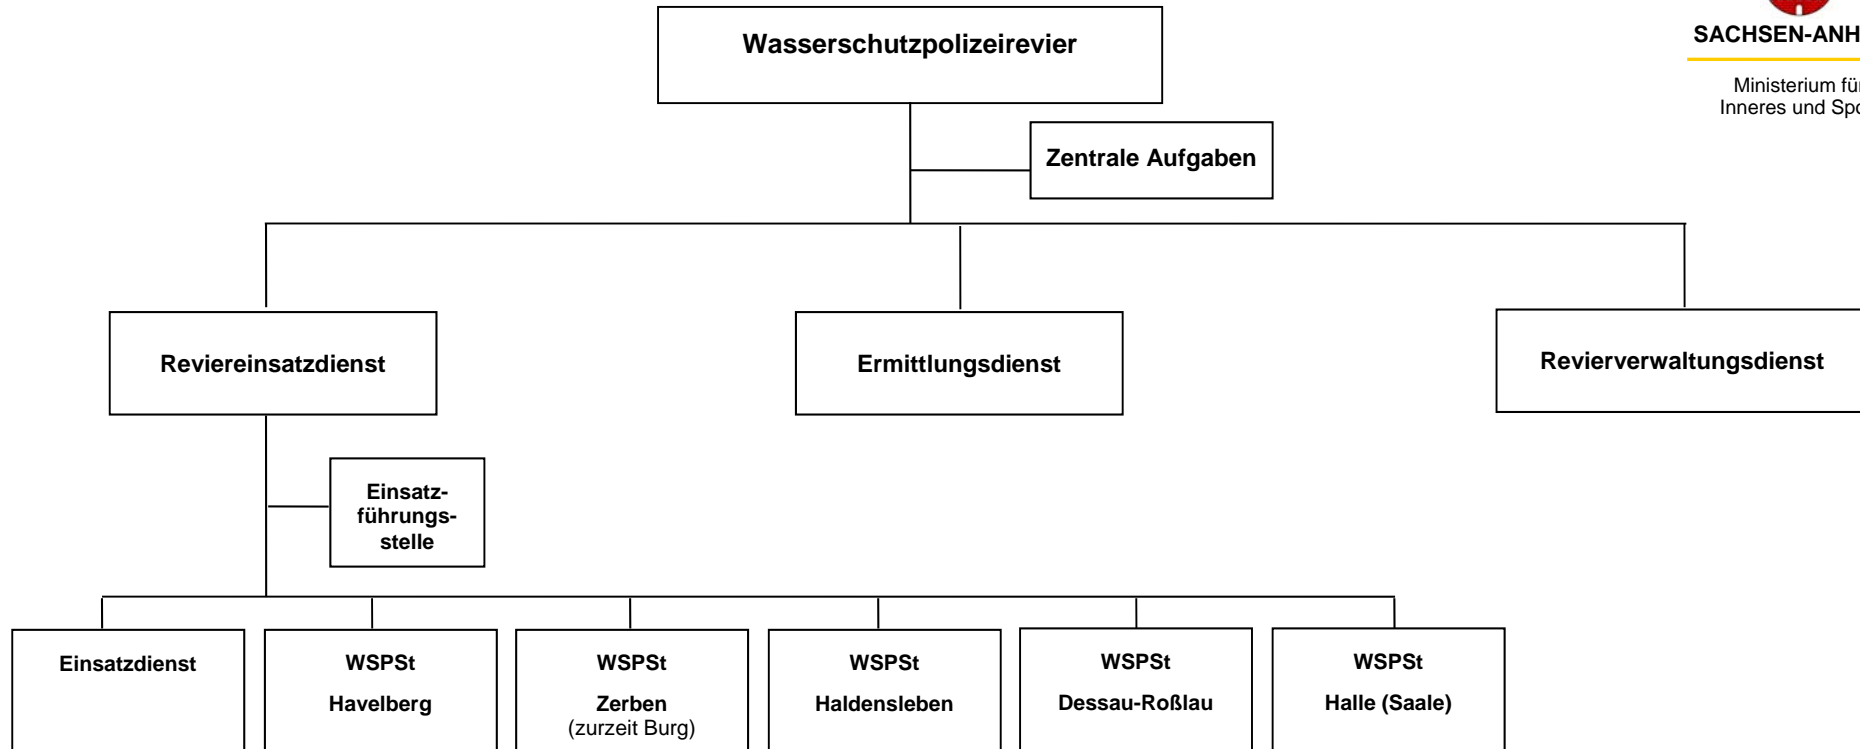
SACHSEN-ANH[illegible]

Ministerium fü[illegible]
Inneres und Sp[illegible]

Wasserschutzpolizeirevier

Zentrale Aufgaben

Reviereinsatzdienst

Ermittlungsdienst

Revierverwaltungsdienst

Einsatzführungsstelle

Einsatzdienst

WSPSt
Havelberg

WSPSt
Zerben
(zurzeit Burg)

WSPSt
Haldensleben

WSPSt
Dessau-Roßlau

WSPSt
Halle (Saale)